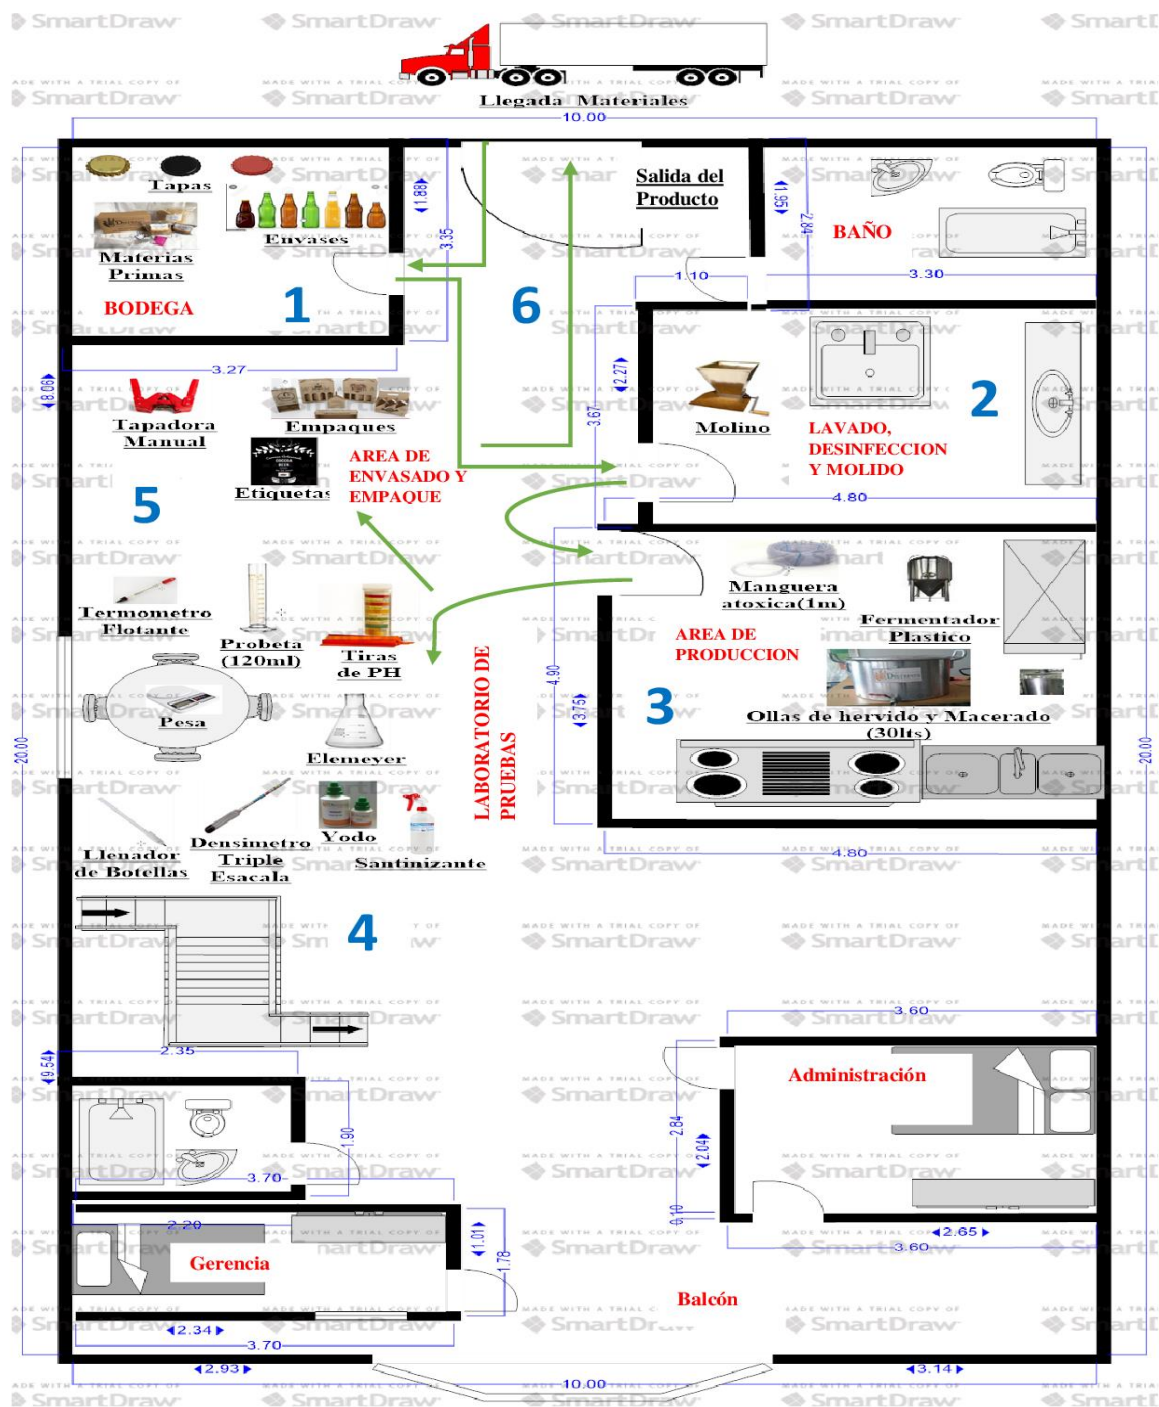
Llegada Materiales

10.00

Tapas

Envases

Materias Primas

BODEGA

1

1.88

3.35

Salida del Producto

6

1.56

2.84

BAÑO

1.10

3.30

3.27

18.06

Tapadora Manual

Empaques

Etiquetas

AREA DE ENVASADO Y EMPAQUE

5

2.27

3.67

Molino

LAVADO, DESINFECCION Y MOLIDO

2

4.80

Manguera atoxica(1m)

Fermentador Plastico

AREA DE PRODUCCION

Termometro Flotante

Probeta (120ml)

Tiras de PH

Pesa

LABORATORIO DE PRUEBAS

4.90

3.75

3

Ollas de hervido y Macerado (30lts)

Elemeyer

Yodo

Densimetro Triple Esacala

Llenador de Botellas

Santinizante

4.80

20.00

20.00

4

2.35

9.54

3.60

Administración

1.90

3.70

2.84

2.04

0.10

2.20

1.01

1.78

Gerencia

2.65

3.60

Balcón

2.34

3.70

2.93

10.00

3.14

SmartDraw

MADE WITH A TRIAL COPY OF SmartDraw